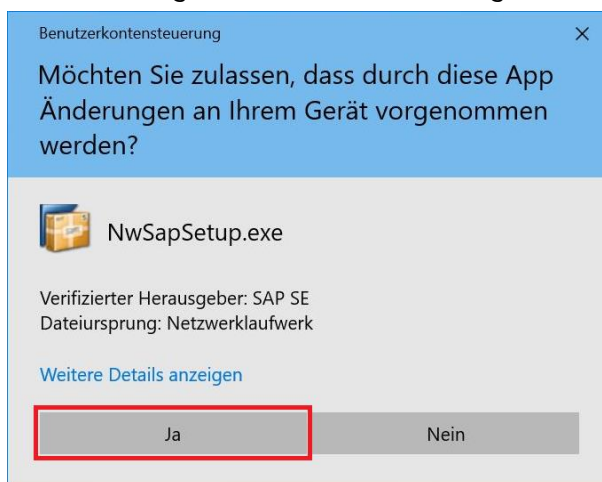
Benutzerkontensteuerung

×

Möchten Sie zulassen, dass durch diese App Änderungen an Ihrem Gerät vorgenommen werden?

NwSapSetup.exe

Verifizierter Herausgeber: SAP SE
Dateiursprung: Netzwerklaufwerk

Weitere Details anzeigen

Ja

Nein